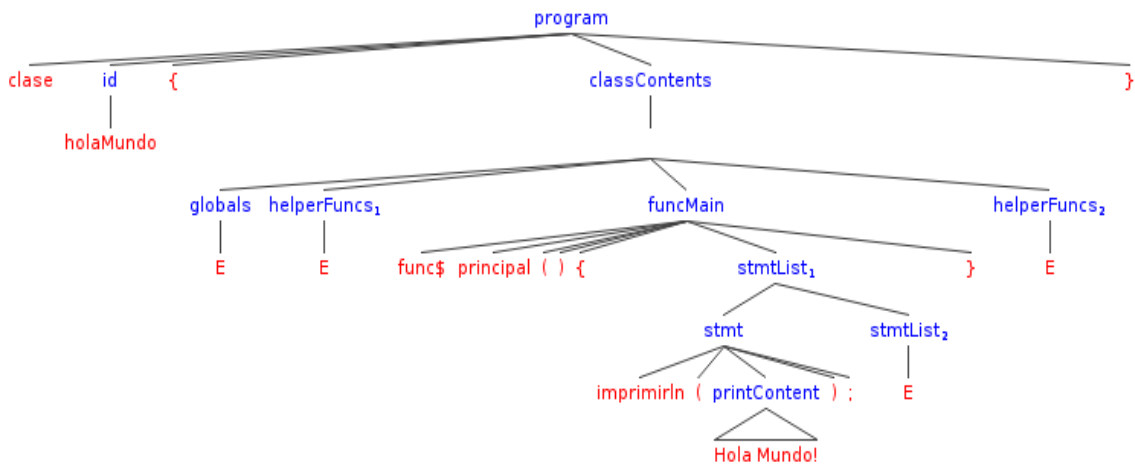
program

clase id { classContents }

holaMundo

globals helperFuncs$_1$ funcMain helperFuncs$_2$

E E func$ principal ( ) { stmtList$_1$ } E

stmt stmtList$_2$

imprimirln ( printContent ) ; E

Hola Mundo!